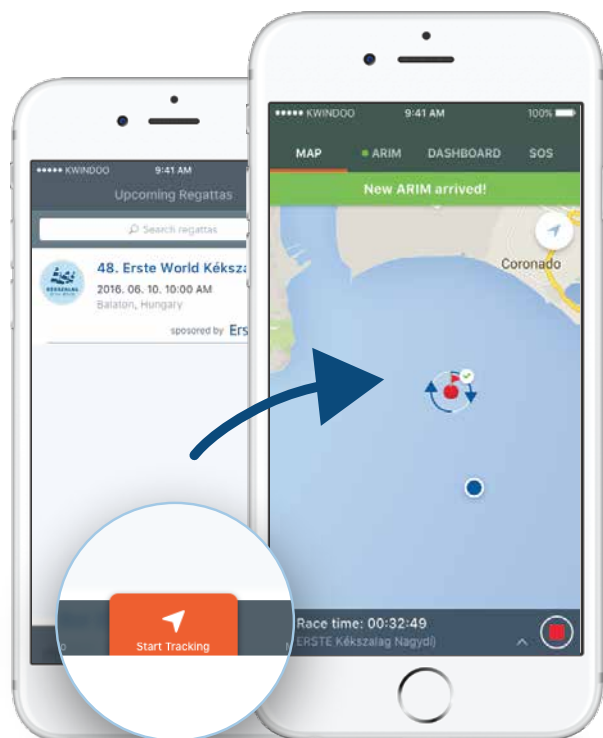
••••• KWINDOO 9:41 AM

Upcoming Regattas

Search regattas

KÉKSZALAG

48. Erste World Kéksza

2016. 06. 10. 10:00 AM

Balaton, Hungary

sponsored by Ers

Start Tracking

••••• KWINDOO 9:41 AM 100%

MAP ARIM DASHBOARD SOS

New ARIM arrived!

Coronado

Race time: 00:32:49

ERSTE Kékszalag Nagydíj